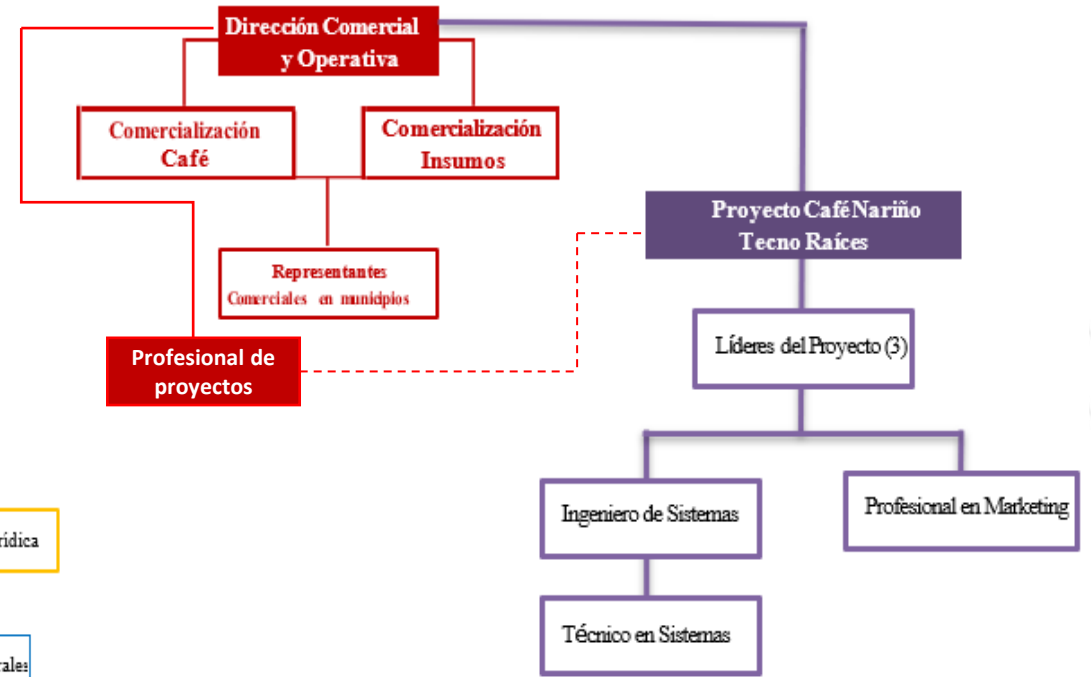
Dirección Comercial y Operativa

Comercialización Café

Comercialización Insumos

Representantes Comerciales en municipios

Profesional de proyectos

Proyecto Café Nariño Tecno Raíces

Líderes del Proyecto (3)

Ingeniero de Sistemas

Profesional en Marketing

Técnico en Sistemas

rídica

rales